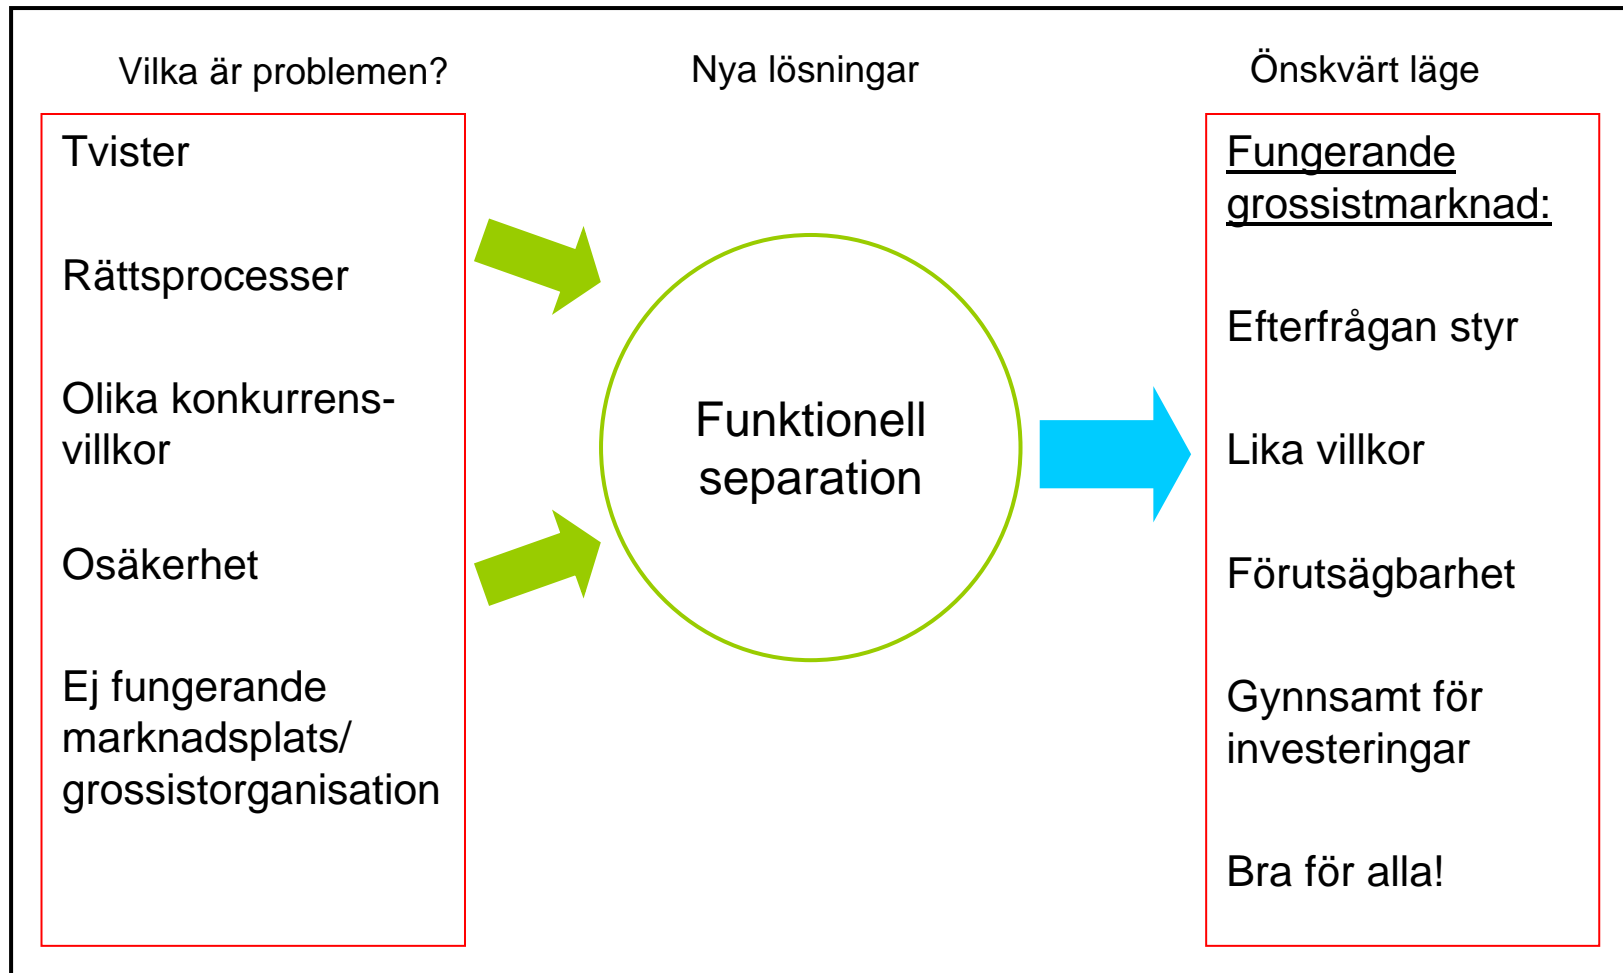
Vilka är problemen?

Nya lösningar

Önskvärt läge

Tvister

Rättsprocesser

Olika konkurrens-villkor

Osäkerhet

Ej fungerande marknadsplats/ grossistorganisation

Funktionell separation

Fungerande grossistmarknad:

Efterfrågan styr

Lika villkor

Förutsägbarhet

Gynnsamt för investeringar

Bra för alla!